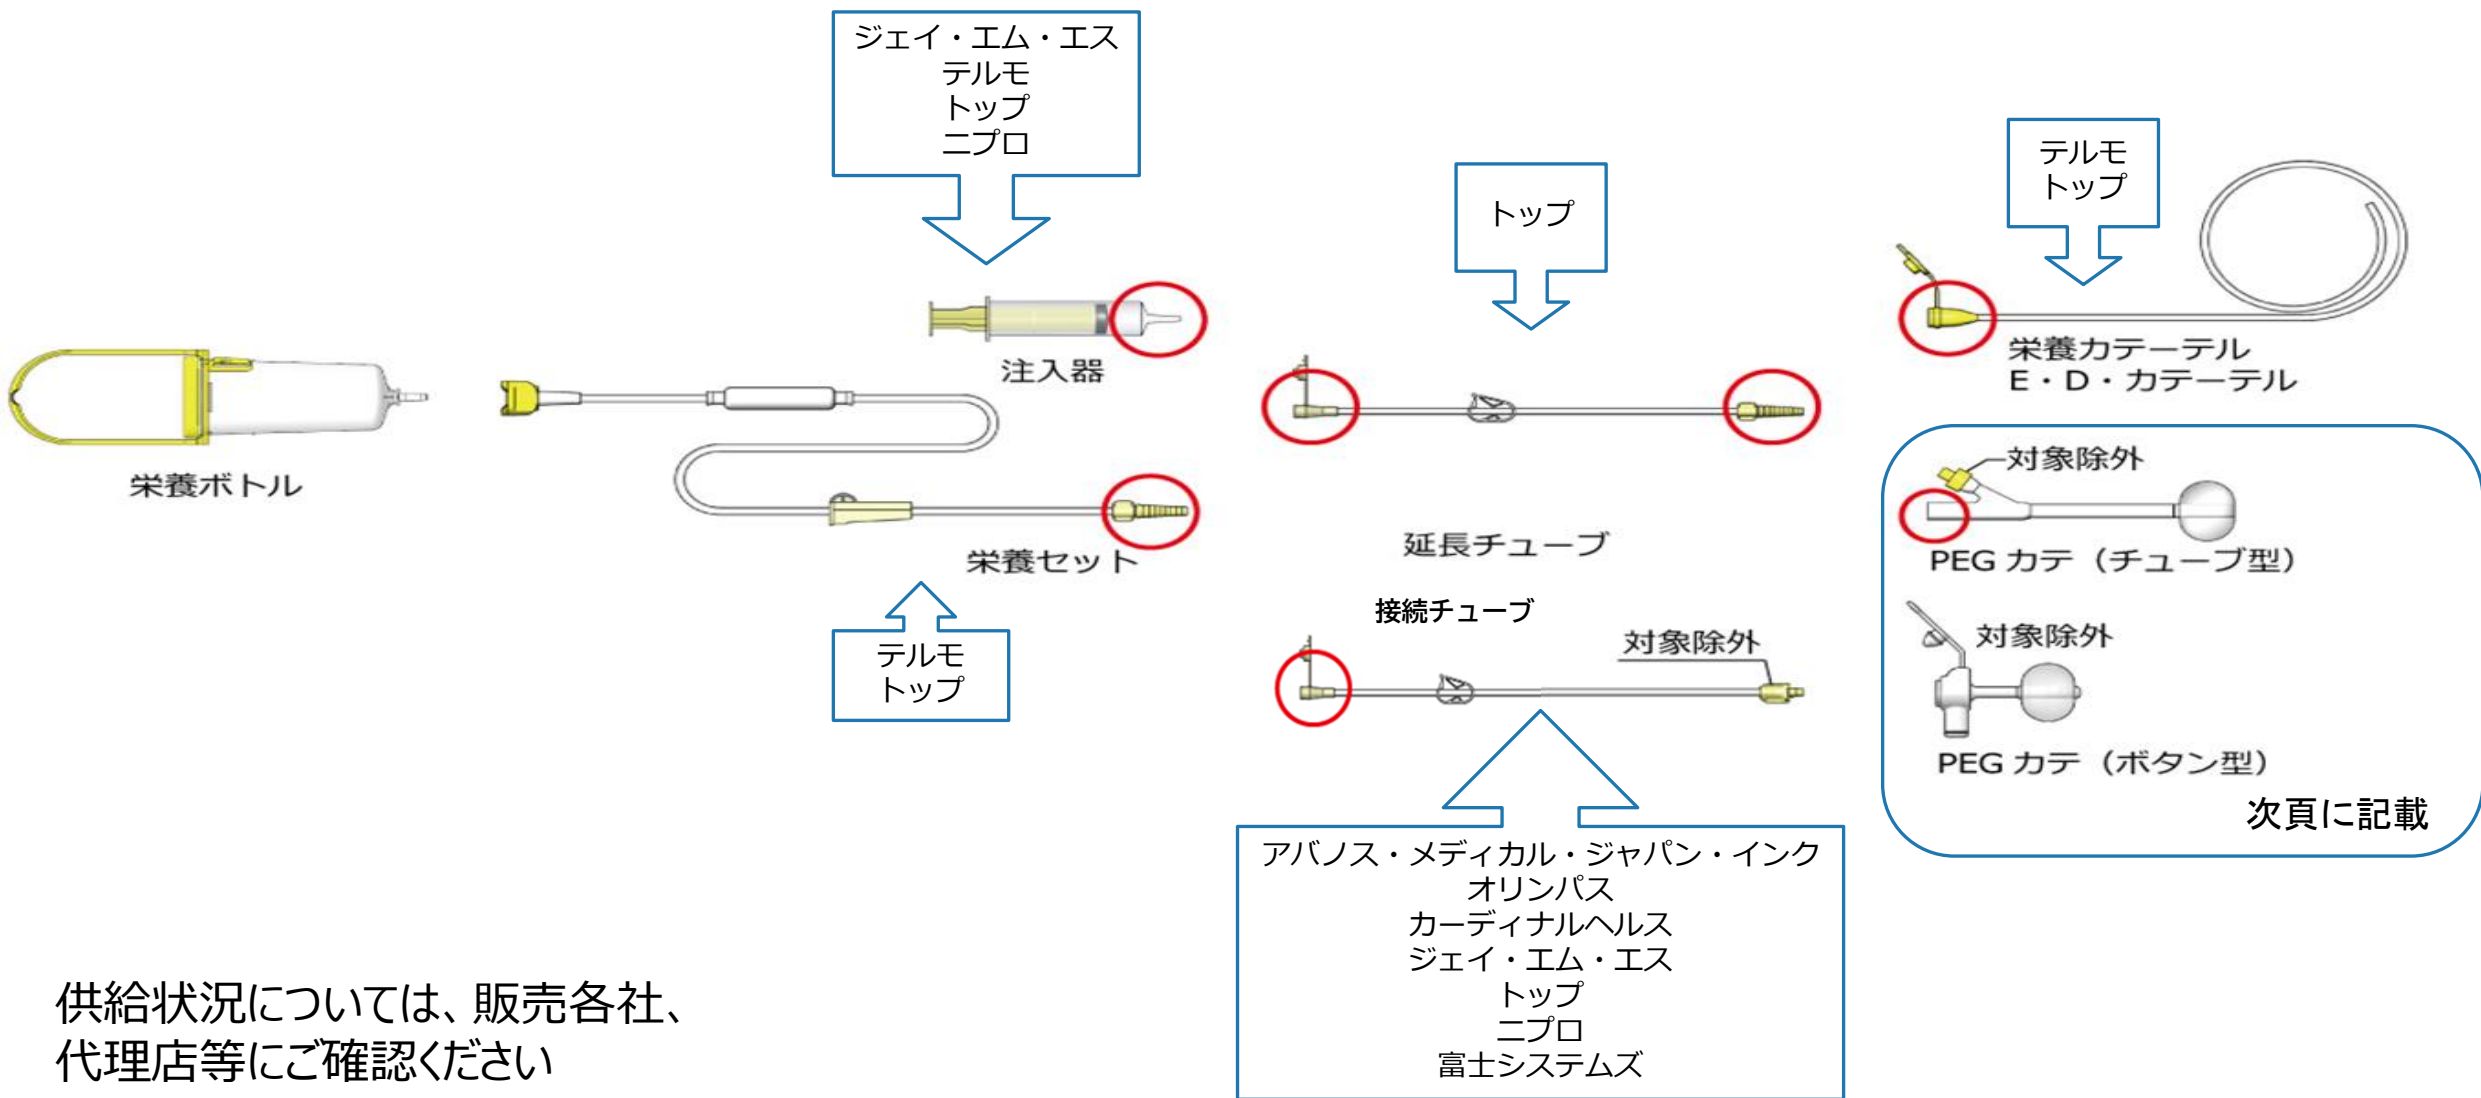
ジェイ・エム・エス
テルモ
トップ
ニプロ

トップ

テルモ
トップ

注入器

栄養ボトル

栄養セット

テルモ
トップ

延長チューブ

栄養カテーテル
E・D・カテーテル

対象除外

PEG カテ（チューブ型）

対象除外

PEG カテ（ボタン型）

次頁に記載

接続チューブ

対象除外

アバノス・メディカル・ジャパン・インク
オリンパス
カーディナルヘルス
ジェイ・エム・エス
トップ
ニプロ
富士システムズ

供給状況については、販売各社、代理店等にご確認ください